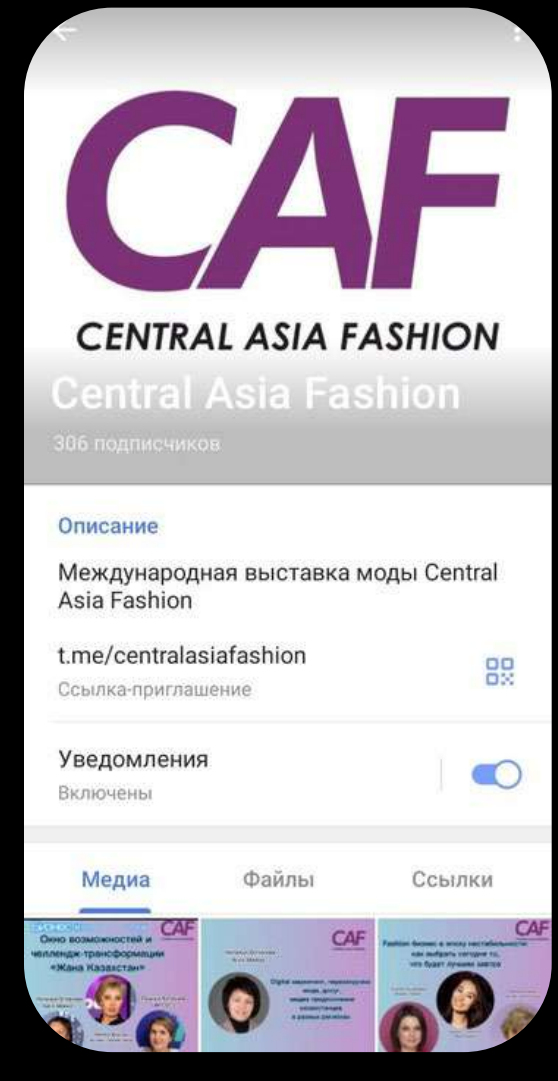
CAF

CENTRAL ASIA FASHION

Central Asia Fashion

306 подписчиков

Описание

Международная выставка моды Central Asia Fashion

t.me/centralasiafashion

Ссылка-приглашение

Уведомления

Включены

Медиа

Файлы

Ссылки

CAF

Окно возможностей и челлендж-трансформации «Жана Казахстан»

CAF

Digital маркетинг, персонализация моды, доступ модных предложений казахстанцев в разных регионах

CAF

Fashion бизнес в эпоху нестабильности: как выбрать сегодня то, что будет лучшим завтра